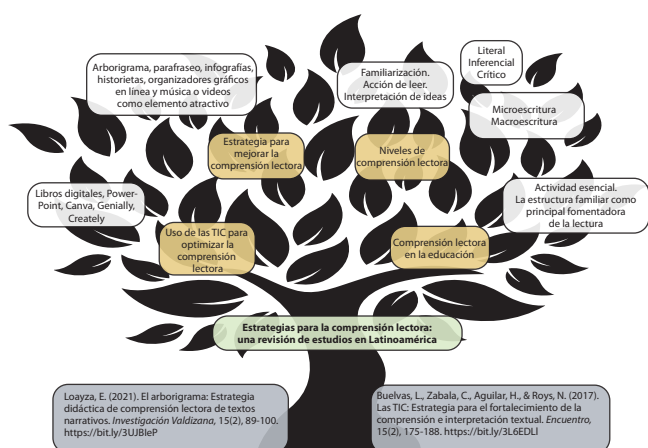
Arborigrama, parafraseo, infografías, historietas, organizadores gráficos en línea y música o videos como elemento atractivo

Familiarización. Acción de leer. Interpretación de ideas

Literal
Inferencial
Crítico

Microescritura
Macroescritura

Estrategia para mejorar la comprensión lectora

Niveles de comprensión lectora

Libros digitales, Power-Point, Canva, Genially, Creately

Actividad esencial. La estructura familiar como principal fomentadora de la lectura

Uso de las TIC para optimizar la comprensión lectora

Comprensión lectora en la educación

Estrategias para la comprensión lectora: una revisión de estudios en Latinoamérica

Loayza, E. (2021). El arborigrama: Estrategia didáctica de comprensión lectora de textos narrativos. *Investigación Valdizana*, 15(2), 89-100. https://bit.ly/3UJBIeP

Buelvas, L., Zabala, C., Aguilar, H., & Roys, N. (2017). Las TIC: Estrategia para el fortalecimiento de la comprensión e interpretación textual. *Encuentro*, 15(2), 175-188. https://bit.ly/3L6EDLI